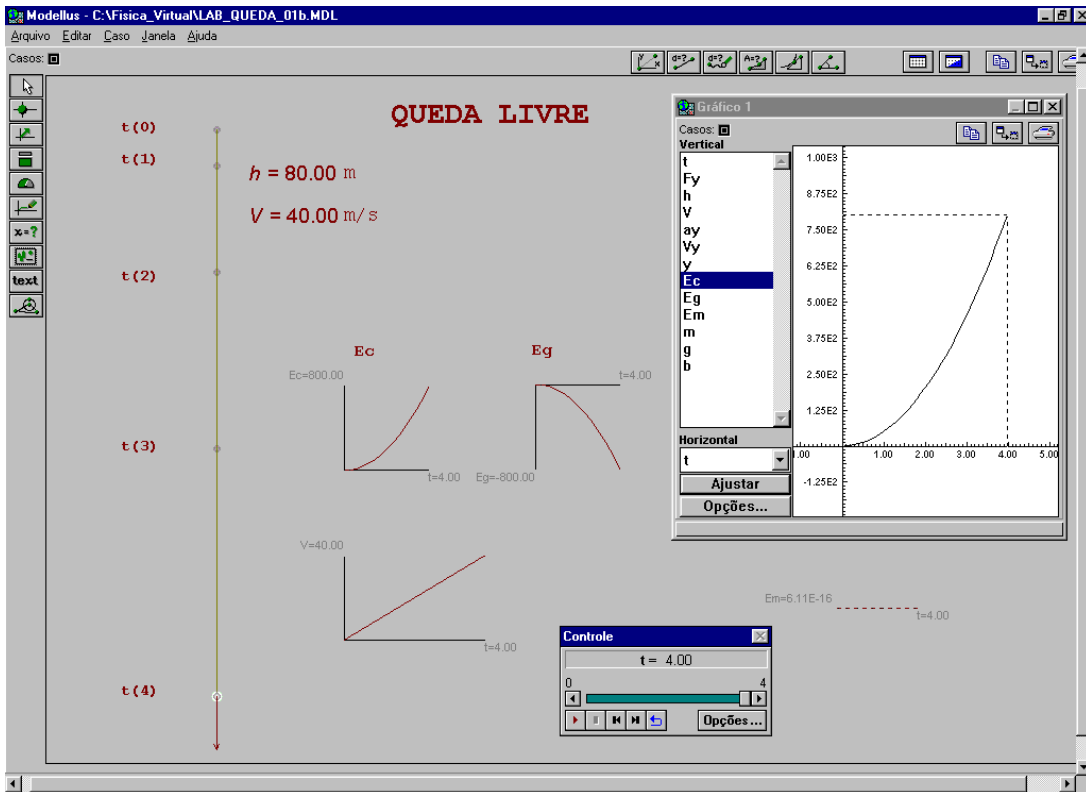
Modellus - C:\Fisica_Virtual\LAB_QUEDA_01b.MDL

Arquivo Editar Caso Janela Ajuda

Casos:

text

QUEDA LIVRE

t(0)

t(1)

$h$ = 80.00 m

$V$ = 40.00 m/s

t(2)

Ec

Eg

Ec=800.00

t=4.00

t=4.00

Eg=-800.00

t(3)

V=40.00

t=4.00

t(4)

Gráfico 1

Casos:

Vertical

t
Fy
h
V
ay
Vy
y
Ec
Eg
Em
m
g
b

Horizontal

t

Ajustar

Opções...

1.00E3
8.75E2
7.50E2
6.25E2
5.00E2
3.75E2
2.50E2
1.25E2
0.00
-1.25E2

1.00 2.00 3.00 4.00 5.00

Em=6.11E-16

t=4.00

Controle

t = 4.00

0

4

Opções...